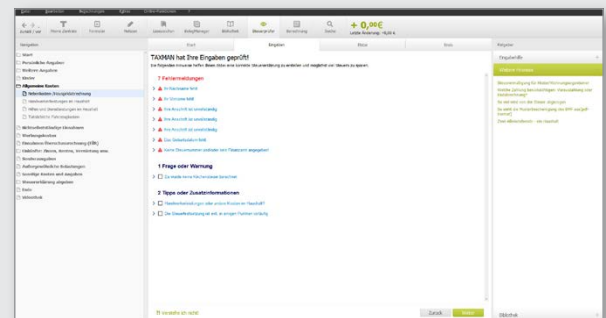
TAXMAN hat Ihre Eingaben geprüft!

7 Fehlermeldungen

1 Frage oder Warnung

2 Tipps oder Zusatzinformationen

+ 0,00€

Navigation
Start
Persönliche Angaben
Weiteren Angaben
Kinder
Allgemeine Kosten
Werbungskosten
Sonderausgaben
Außergewöhnliche Belastungen
Sonstige Kosten und Ausgaben
Steuererklärung abgeben

Start
Eingaben
Steuerprüfer
Berechnung
Zurück
Weiter